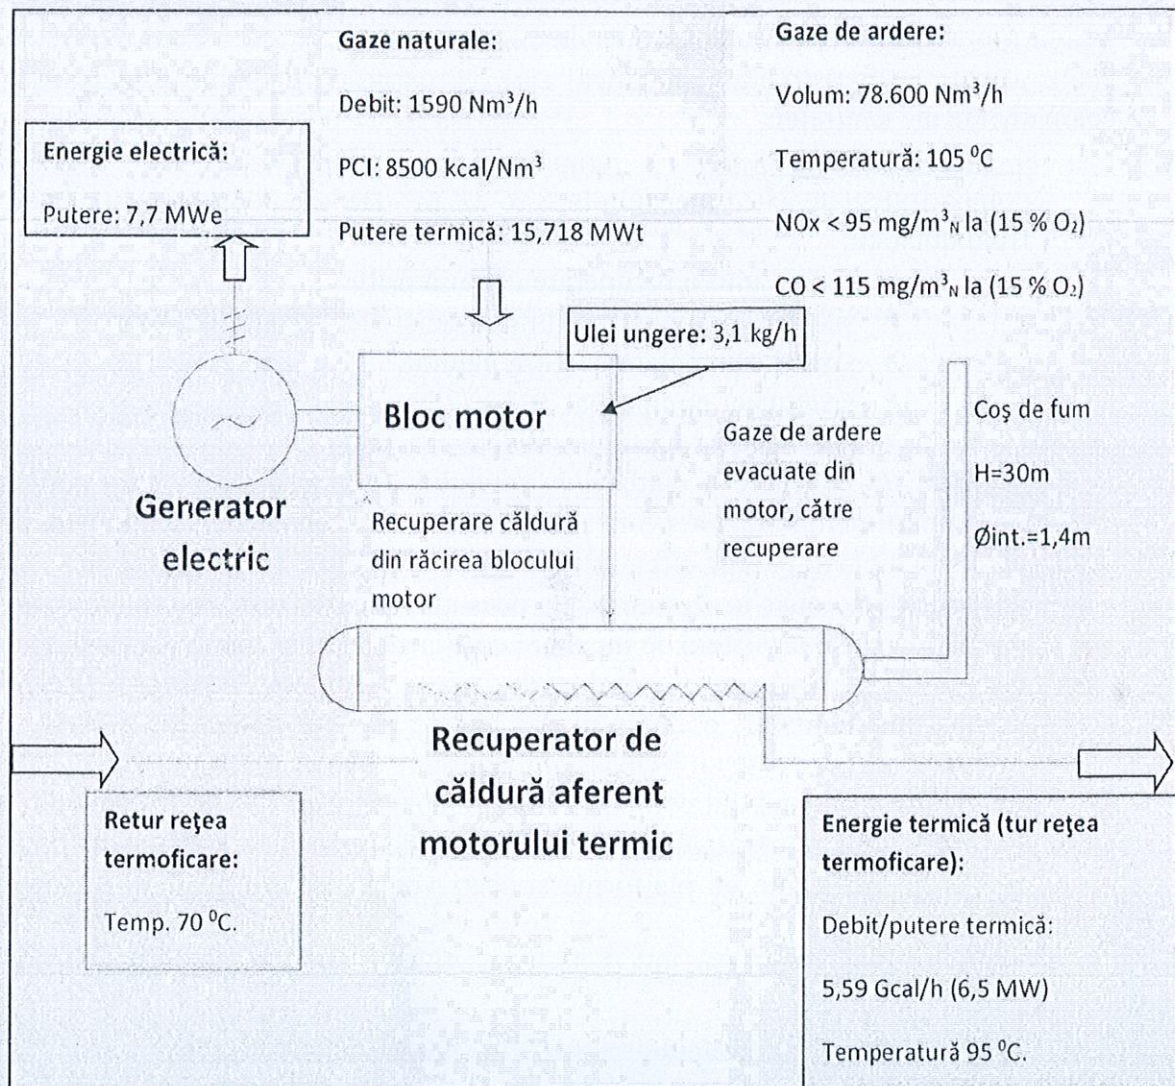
Gaze naturale:

Debit: 1590 Nm$^3$/h

PCI: 8500 kcal/Nm$^3$

Putere termică: 15,718 MWt

Gaze de ardere:

Volum: 78.600 Nm$^3$/h

Temperatură: 105 $^0$C

NOx < 95 mg/m$^3_N$ la (15 % O$_2$)

CO < 115 mg/m$^3_N$ la (15 % O$_2$)

Energie electrică:

Putere: 7,7 MWe

Ulei ungere: 3,1 kg/h

Bloc motor

Generator electric

Recuperare căldură din răcirea blocului motor

Gaze de ardere evacuate din motor, către recuperare

Coş de fum

H=30m

Øint.=1,4m

Recuperator de căldură aferent motorului termic

Retur reţea termoficare:

Temp. 70 $^0$C.

Energie termică (tur reţea termoficare):

Debit/putere termică:

5,59 Gcal/h (6,5 MW)

Temperatură 95 $^0$C.